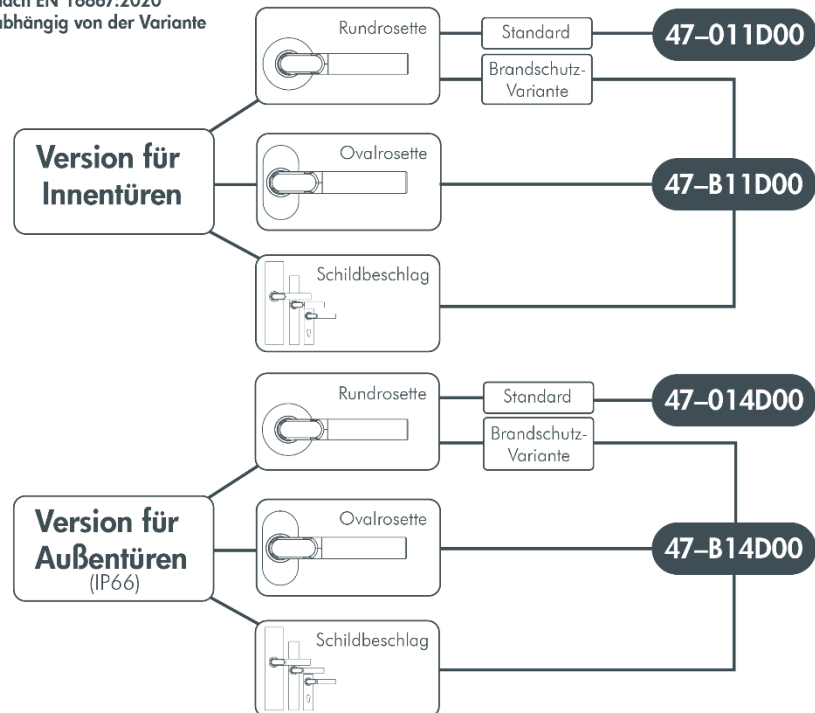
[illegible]ach EN 16867:2020
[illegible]bhängig von der Variante

Version für Innentüren

Rundrosette

Standard

47–011D00

Brandschutz-Variante

Ovalrosette

47–B11D00

Schildbeschlag

Version für Außentüren
(IP66)

Rundrosette

Standard

47–014D00

Brandschutz-Variante

Ovalrosette

47–B14D00

Schildbeschlag